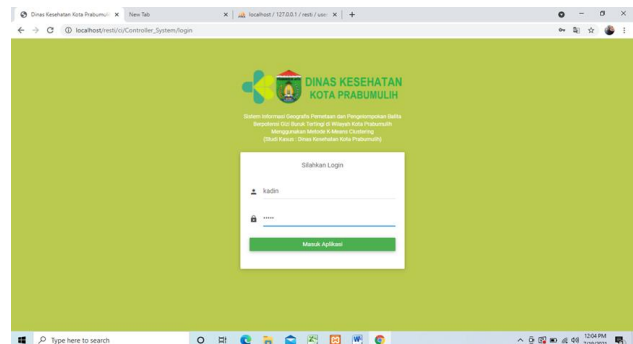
Dinas Kesehatan Kota Prabumuli ×
New Tab ×
localhost / 127.0.0.1 / resti / use ×
+

localhost/resti/ci/Controller_System/login

DINAS KESEHATAN
KOTA PRABUMULIH

Sistem Informasi Geografis Pemetaan dan Pengelompokan Balita Berpotensi Gizi Buruk Tertinggi di Wilayah Kota Prabumulih Menggunakan Metode K-Means Clustering
(Studi Kasus : Dinas Kesehatan Kota Prabumulih)

Silahkan Login

kadin

•••••

Masuk Aplikasi

Type here to search

12:04 PM